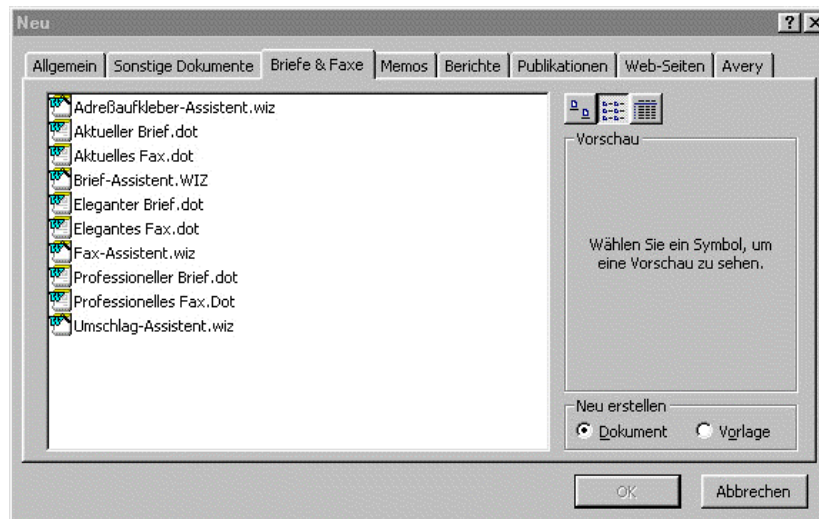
Neu

Allgemein | Sonstige Dokumente | Briefe & Faxe | Memos | Berichte | Publikationen | Web-Seiten | Avery

Adreßaufkleber-Assistent.wiz
Aktueller Brief.dot
Aktuelles Fax.dot
Brief-Assistent.WIZ
Eleganter Brief.dot
Elegantes Fax.dot
Fax-Assistent.wiz
Professioneller Brief.dot
Professionelles Fax.Dot
Umschlag-Assistent.wiz

Vorschau

Wählen Sie ein Symbol, um eine Vorschau zu sehen.

Neu erstellen
Dokument
Vorlage

OK
Abbrechen